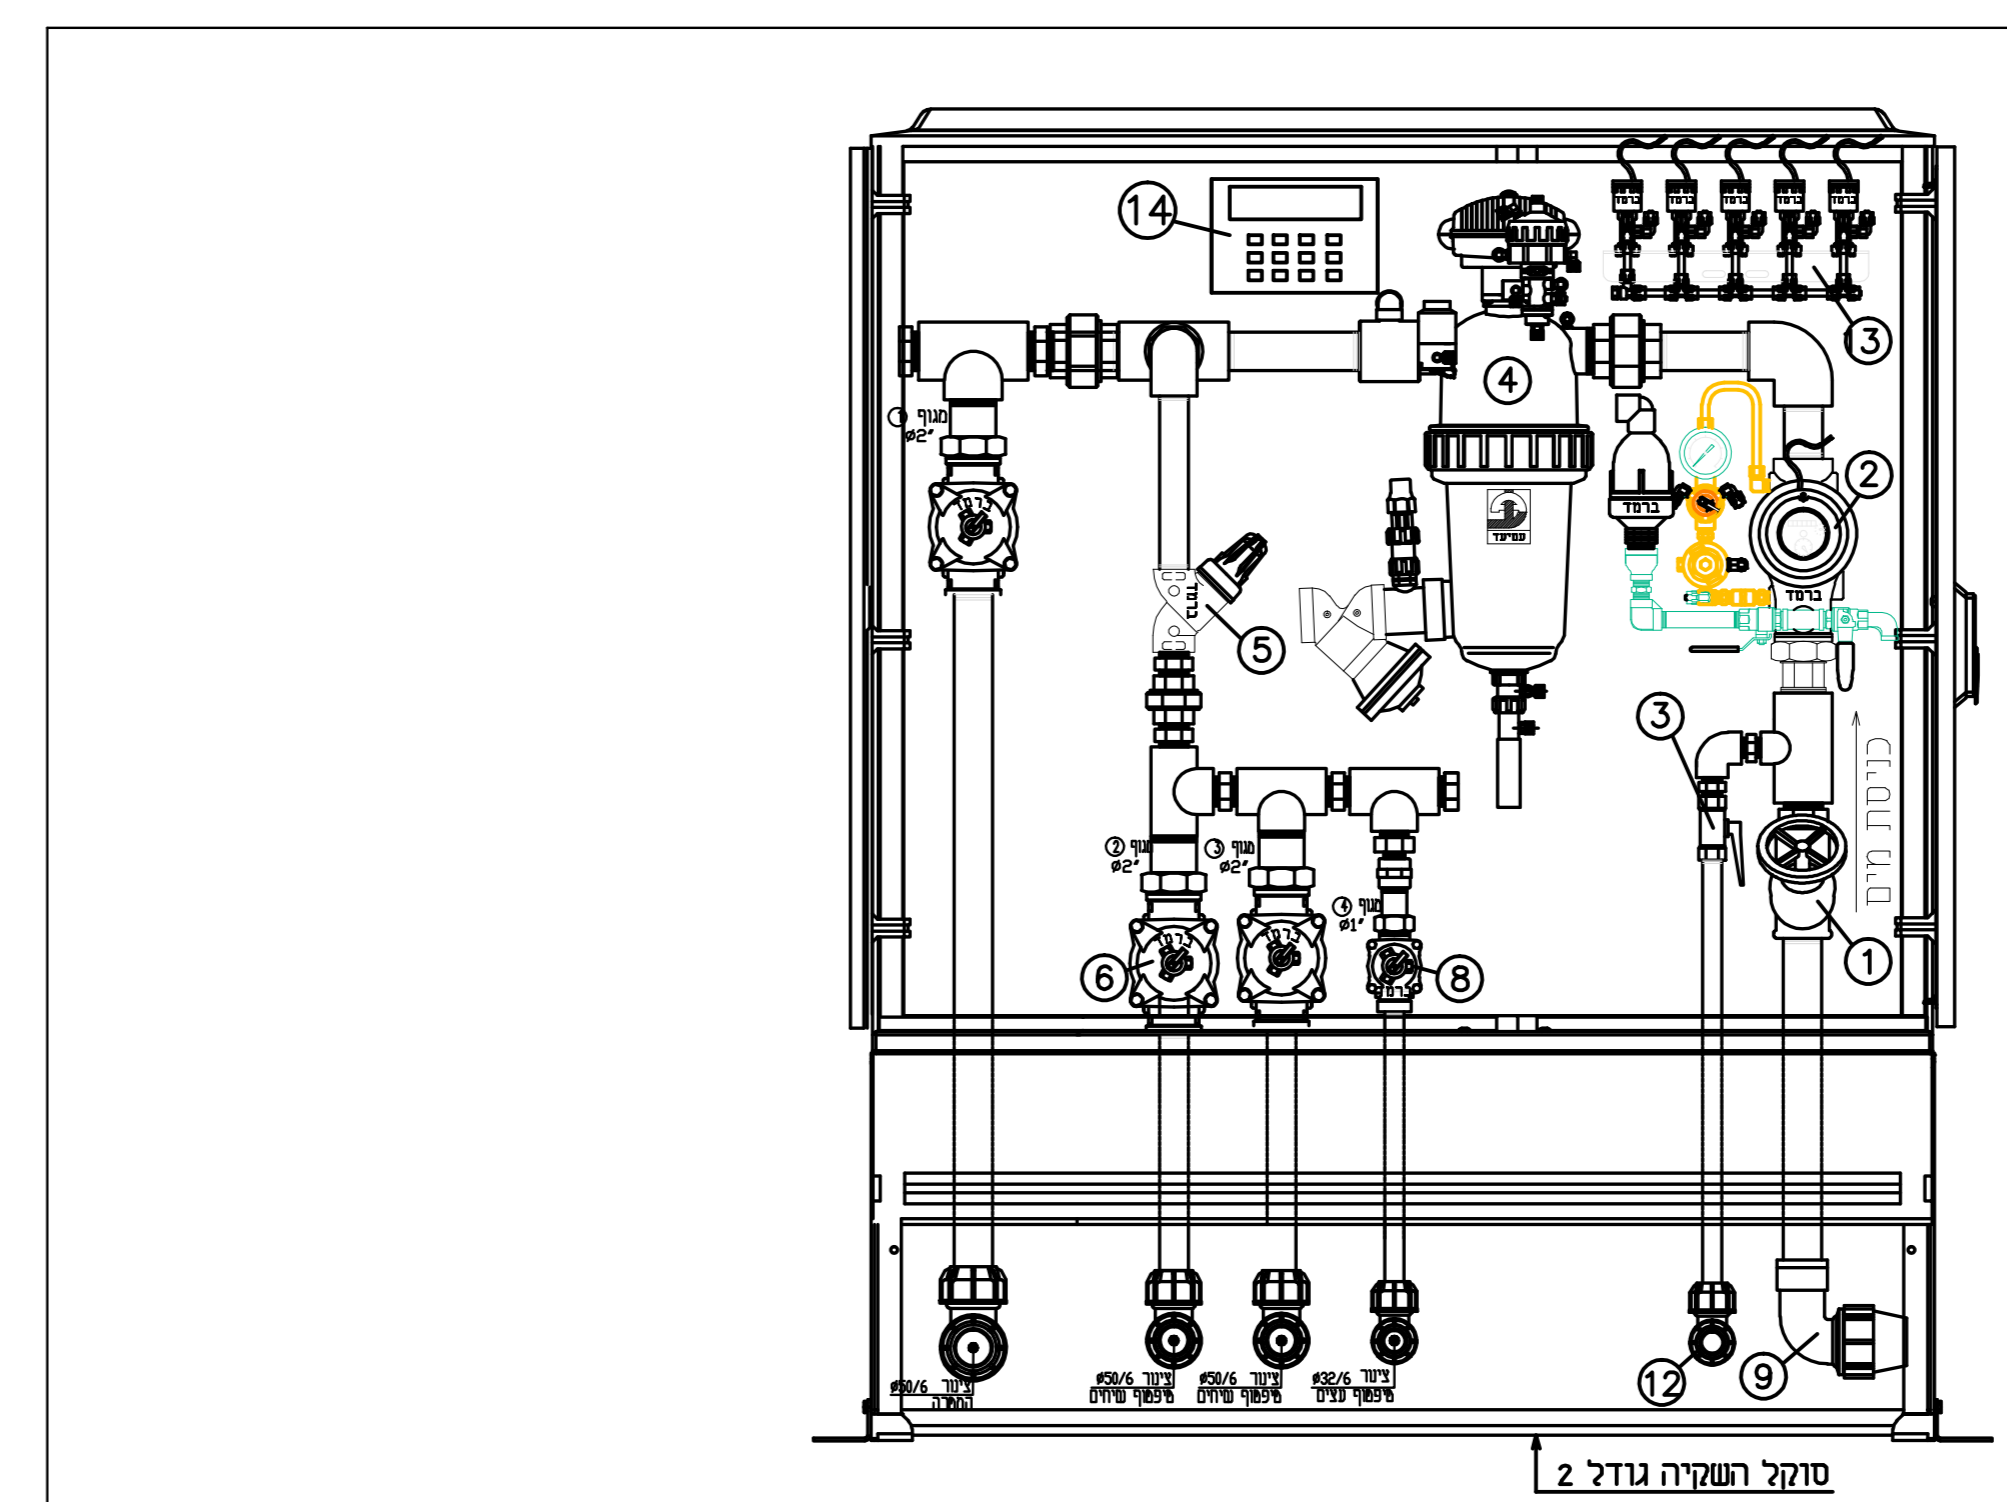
14
13
4
2
ברמד
ברמד
עמיעד
1 מגוף
ø2"
ברמד
5
ברמד
3
כניסת מים
2 מגוף
ø2"
3 מגוף
ø2"
4 מגוף
ø1"
6
8
1
ברמד
ברמד
ברמד
צינור ø50/6
החזרה
צינור ø50/6
מיפמוף שיחים
צינור ø50/6
מיפמוף שיחים
צינור ø32/6
מיפמוף עצים
12
9
סוקל השקיה גודל 2